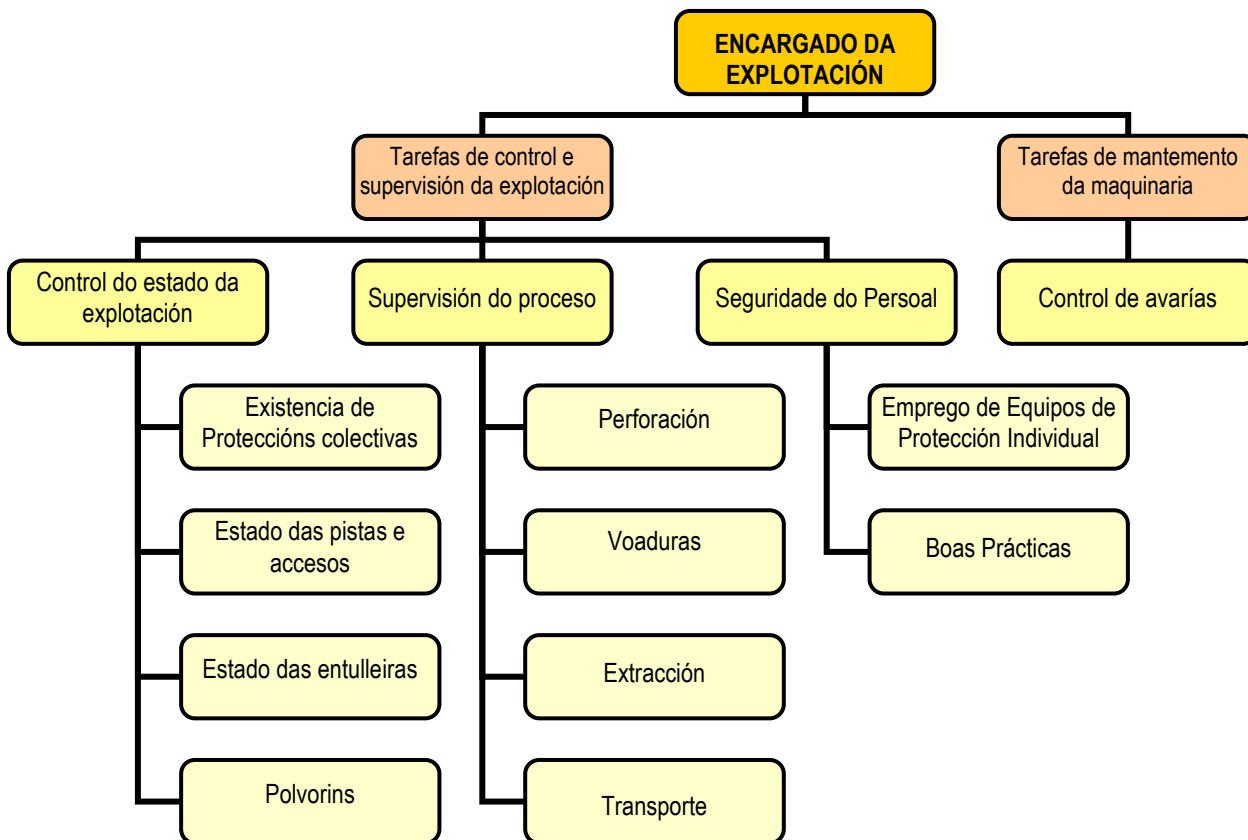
ENCARGADO DA EXPLOTACIÓN

Tarefas de control e supervisión da explotación

Tarefas de mantemento da maquinaria

Control do estado da explotación

Supervisión do proceso

Seguridade do Persoal

Control de avarías

Existencia de Proteccións colectivas

Estado das pistas e accesos

Estado das entulleiras

Polvorins

Perforación

Voaduras

Extracción

Transporte

Emprego de Equipos de Protección Individual

Boas Prácticas